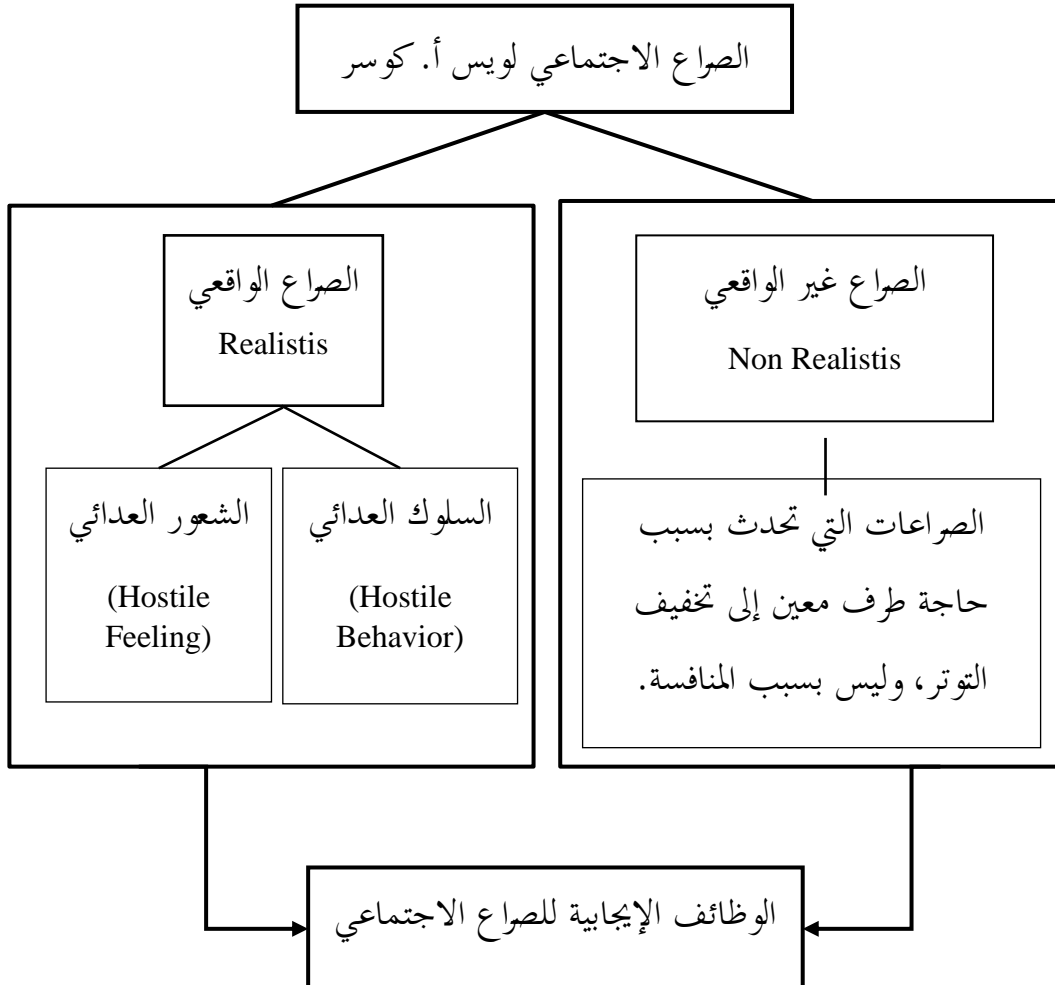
الصراع الاجتماعي لويس أ. كوسر

الصراع غير الواقعي
Non Realistis

الصراعات التي تحدث بسبب حاجة طرف معين إلى تخفيف التوتر، وليس بسبب المنافسة.

الصراع الواقعي
Realistis

السلوك العدائي
(Hostile Behavior)

الشعور العدائي
(Hostile Feeling)

الوظائف الإيجابية للصراع الاجتماعي